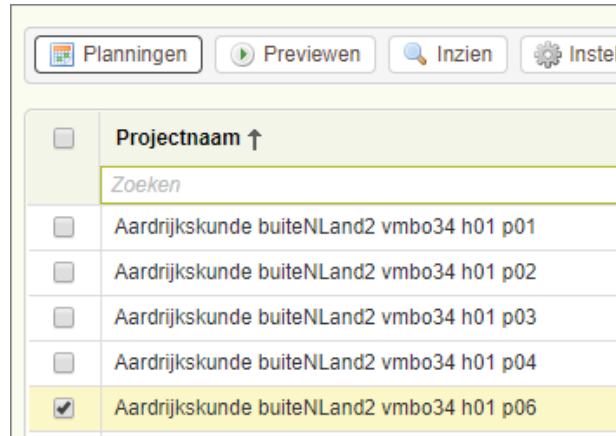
Planningen | Previewen | Inzien | Instel

| | Projectnaam ↑ |
|---|---|
| | Zoeken |
| | Aardrijkskunde buiteNLand2 vmbo34 h01 p01 |
| | Aardrijkskunde buiteNLand2 vmbo34 h01 p02 |
| | Aardrijkskunde buiteNLand2 vmbo34 h01 p03 |
| | Aardrijkskunde buiteNLand2 vmbo34 h01 p04 |
| ✔ | Aardrijkskunde buiteNLand2 vmbo34 h01 p06 |